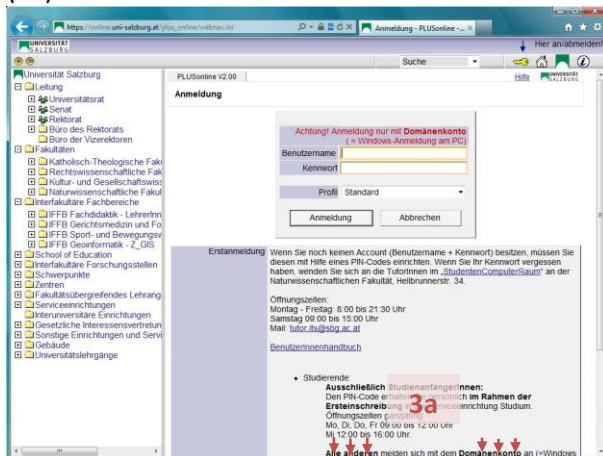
https://online.uni-salzburg.at/plus_online/webnav.ini
Anmeldung - PLUSonline - ... ×
UNIVERSITÄT SALZBURG
Hier an/abmelden
Suche
Universität Salzburg
Leitung
Universitätsrat
Senat
Rektorat
Büro des Rektorats
Büro der Vizerektoren
Fakultäten
Katholisch-Theologische Fak
Rechtswissenschaftliche Fak
Kultur- und Gesellschaftswiss
Naturwissenschaftliche Fakul
Interfakultäre Fachbereiche
IFFB Fachdidaktik - LehrerInn
IFFB Gerichtsmedizin und Fo
IFFB Sport- und Bewegungsv
IFFB Geoinformatik - Z_GIS
School of Education
Interfakultäre Forschungsstellen
Schwerpunkte
Zentren
Fakultätsübergreifendes Lehrang
Serviceeinrichtungen
Interuniversitäre Einrichtungen
Gesetzliche Interessensvertretun
Sonstige Einrichtungen und Servi
Gebäude
Universitätslehrgänge
PLUSonline V2.00
Hilfe
Anmeldung
Achtung! Anmeldung nur mit Domänenkonto ( = Windows-Anmeldung am PC)
Benutzername
Kennwort
Profil Standard
Anmeldung
Abbrechen
Erstanmeldung Wenn Sie noch keinen Account (Benutzername + Kennwort) besitzen, müssen Sie diesen mit Hilfe eines PIN-Codes einrichten. Wenn Sie Ihr Kennwort vergessen haben, wenden Sie sich an die TutorInnen im „StudentenComputerRaum" an der Naturwissenschaftlichen Fakultät, Hellbrunnerstr. 34.

Öffnungszeiten:
Montag - Freitag: 8:00 bis 21:30 Uhr
Samstag 09:00 bis 15:00 Uhr
Mail: tutor.its@sbg.ac.at

BenutzerInnenhandbuch

• Studierende:
Ausschließlich StudienanfängerInnen:
Den PIN-Code erhalten Sie persönlich im Rahmen der Ersteinschreibung in der Serviceeinrichtung Studium. Öffnungszeiten ganztägig:
Mo, Di, Do, Fr 09:00 bis 12:00 Uhr
Mi 12:00 bis 16:00 Uhr.
3a
Alle anderen melden sich mit dem Domänenkonto an (=Windows